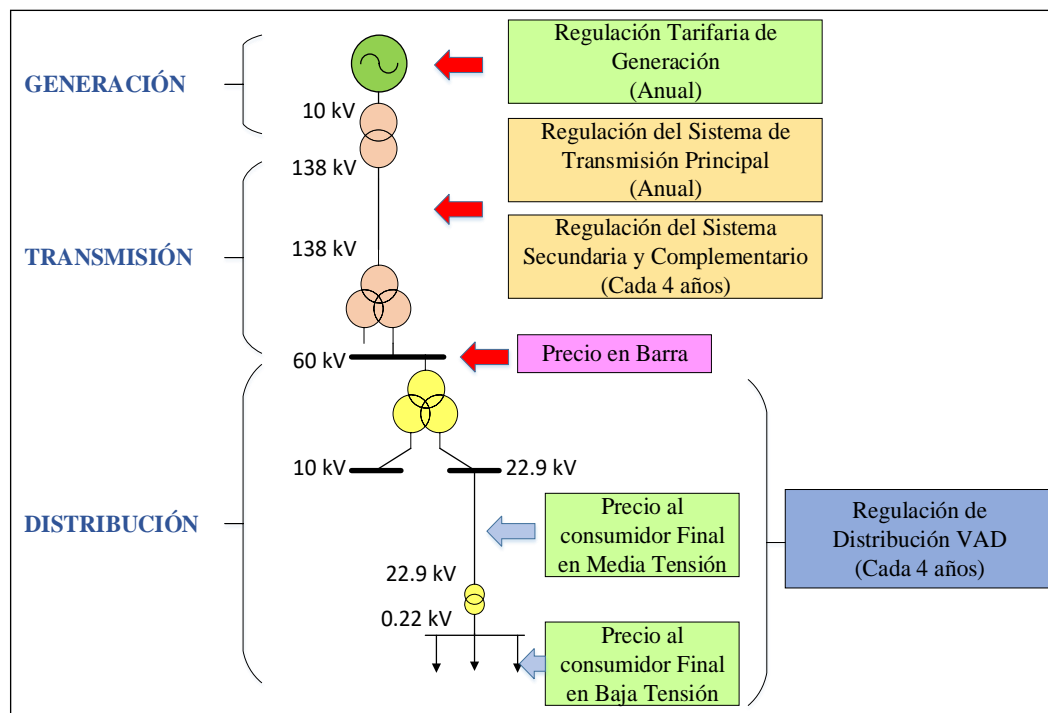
GENERACIÓN

10 kV

Regulación Tarifaria de Generación (Anual)

138 kV

Regulación del Sistema de Transmisión Principal (Anual)

TRANSMISIÓN

138 kV

Regulación del Sistema Secundaria y Complementario (Cada 4 años)

60 kV

Precio en Barra

10 kV

22.9 kV

DISTRIBUCIÓN

Precio al consumidor Final en Media Tensión

Regulación de Distribución VAD (Cada 4 años)

22.9 kV

0.22 kV

Precio al consumidor Final en Baja Tensión